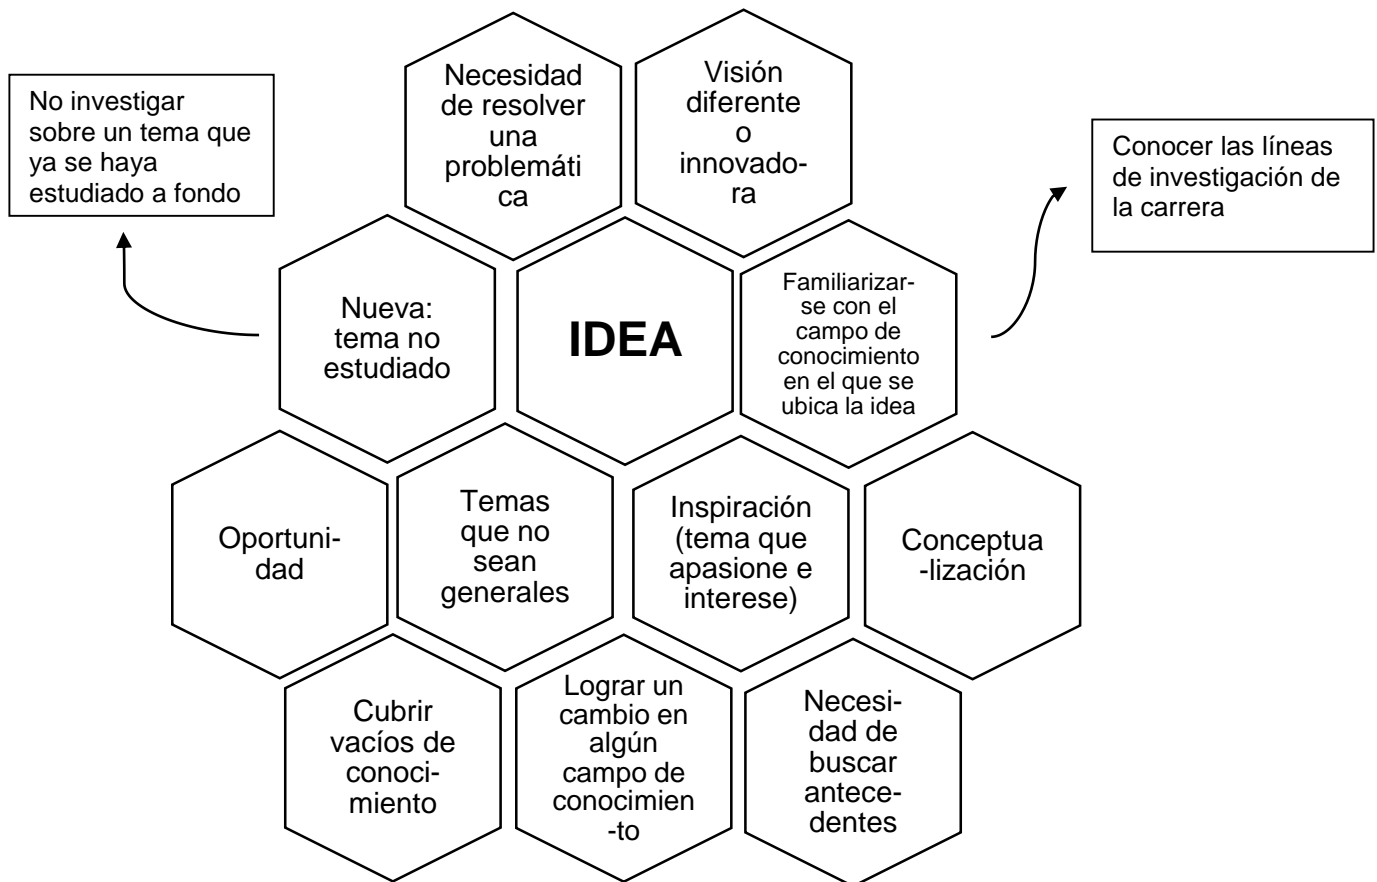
No investigar sobre un tema que ya se haya estudiado a fondo

Necesidad de resolver una problemática

Visión diferente o innovadora

Conocer las líneas de investigación de la carrera

Nueva: tema no estudiado

IDEA

Familiarizarse con el campo de conocimiento en el que se ubica la idea

Oportunidad

Temas que no sean generales

Inspiración (tema que apasione e interese)

Conceptualización

Cubrir vacíos de conocimiento

Lograr un cambio en algún campo de conocimiento

Necesidad de buscar antecedentes